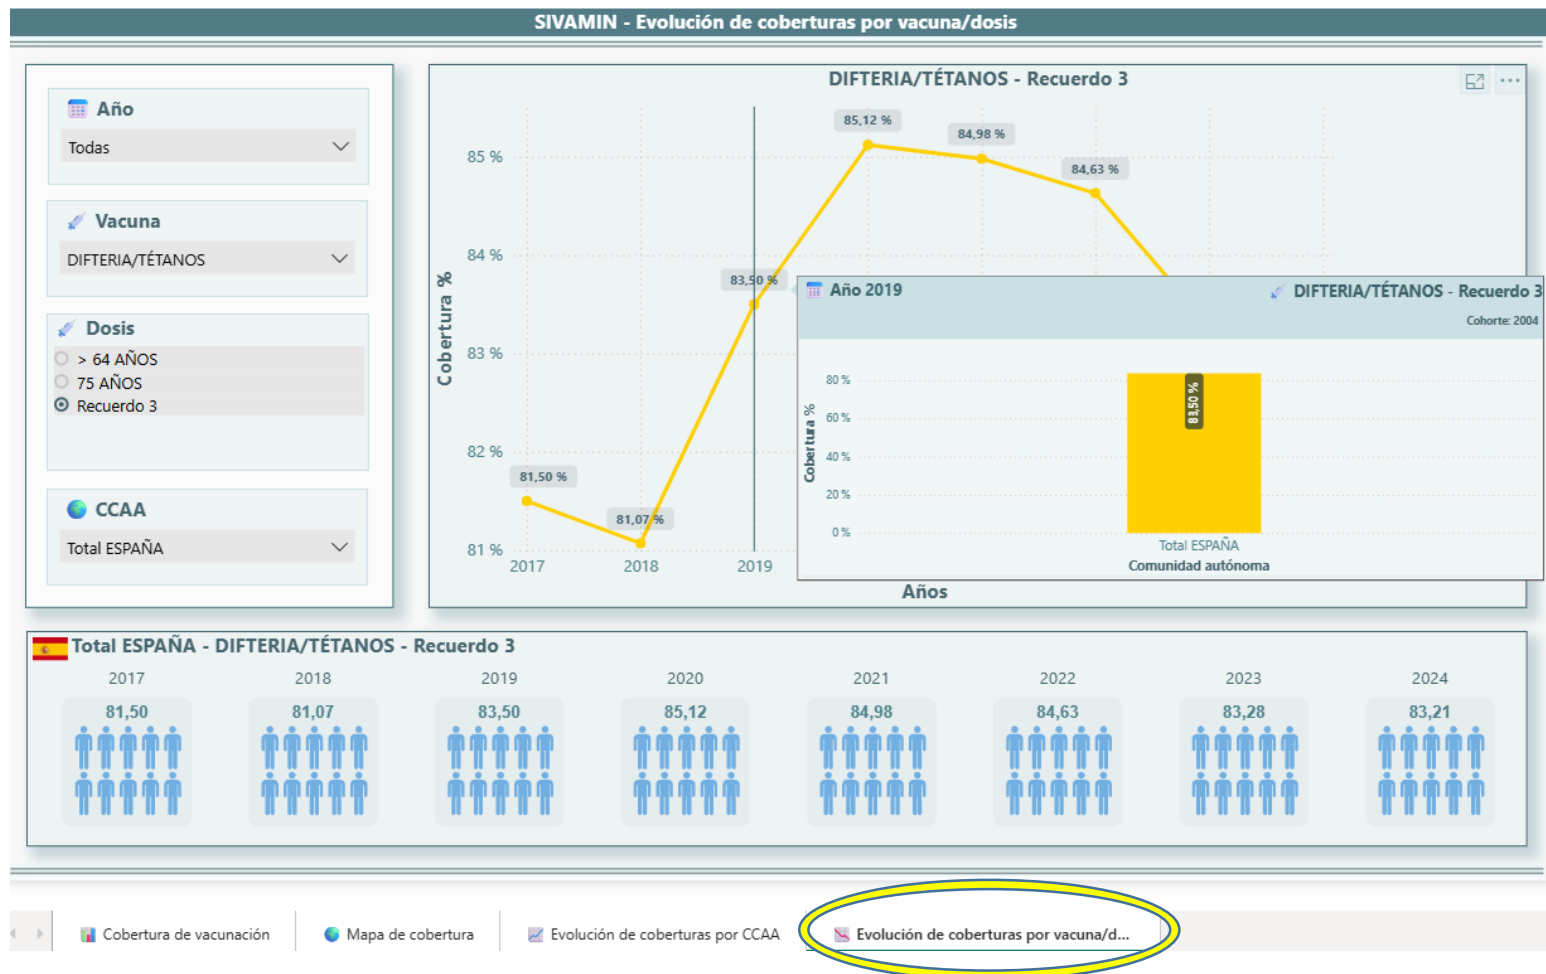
SIVAMIN - Evolución de coberturas por vacuna/dosis

Año
Todas

Vacuna
DIFTERIA/TÉTANOS

Dosis
> 64 AÑOS
75 AÑOS
Recuerdo 3

CCAA
Total ESPAÑA

DIFTERIA/TÉTANOS - Recuerdo 3

85 %
84 %
83 %
82 %
81 %
Cobertura %
2017
2018
2019
Años
81,50 %
81,07 %
83,50 %
85,12 %
84,98 %
84,63 %

Año 2019
DIFTERIA/TÉTANOS - Recuerdo 3
Cohorte: 2004
80 %
60 %
40 %
20 %
0 %
Cobertura %
83,50 %
Total ESPAÑA
Comunidad autónoma

Total ESPAÑA - DIFTERIA/TÉTANOS - Recuerdo 3

| 2017 | 2018 | 2019 | 2020 | 2021 | 2022 | 2023 | 2024 |
|---|---|---|---|---|---|---|---|
| 81,50 | 81,07 | 83,50 | 85,12 | 84,98 | 84,63 | 83,28 | 83,21 |

Cobertura de vacunación
Mapa de cobertura
Evolución de coberturas por CCAA
Evolución de coberturas por vacuna/d...